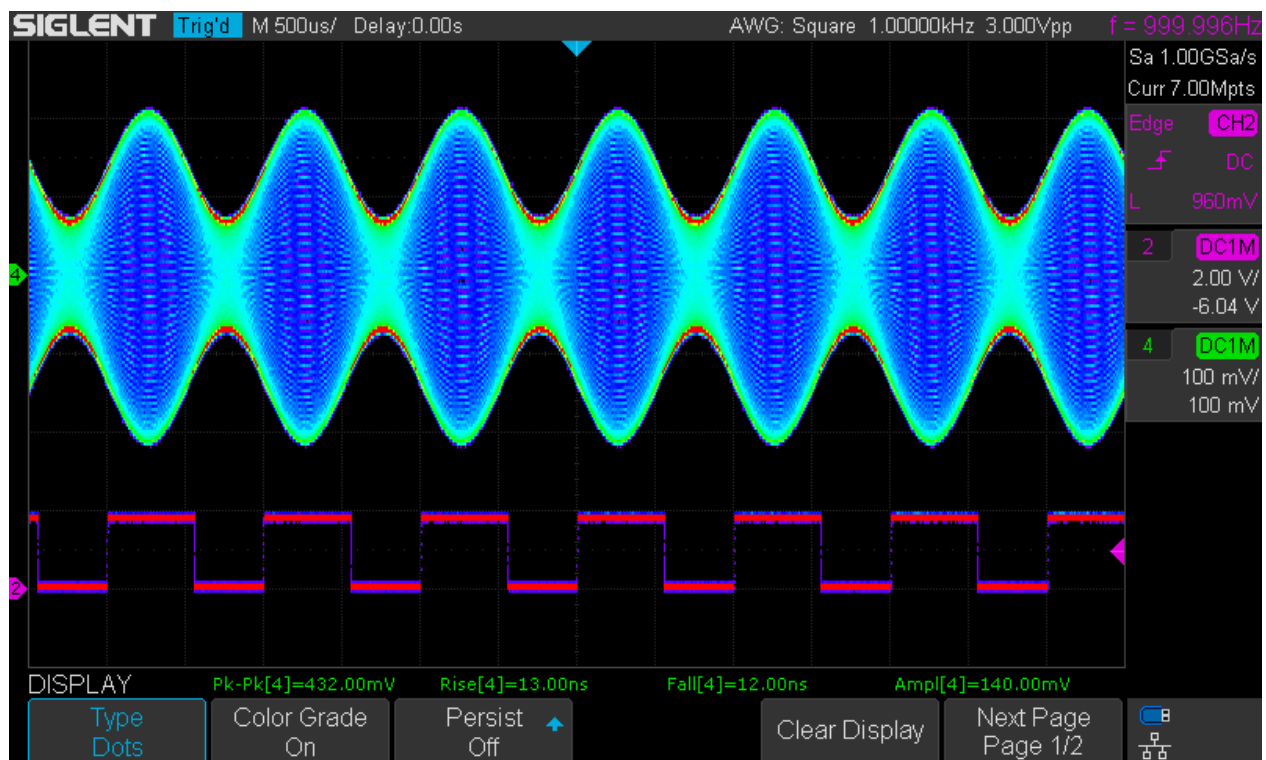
SIGLENT Trig'd M 500us/ Delay:0.00s AWG: Square 1.00000kHz 3.000Vpp f = 999.996Hz

Sa 1.00GSa/s
Curr 7.00Mpts

Edge CH2
DC
L 960mV

2 DC1M
2.00 V/
-6.04 V

4 DC1M
100 mV/
100 mV

4

2

DISPLAY Pk-Pk[4]=432.00mV Rise[4]=13.00ns Fall[4]=12.00ns Ampl[4]=140.00mV

Type
Dots

Color Grade
On

Persist
Off

Clear Display

Next Page
Page 1/2